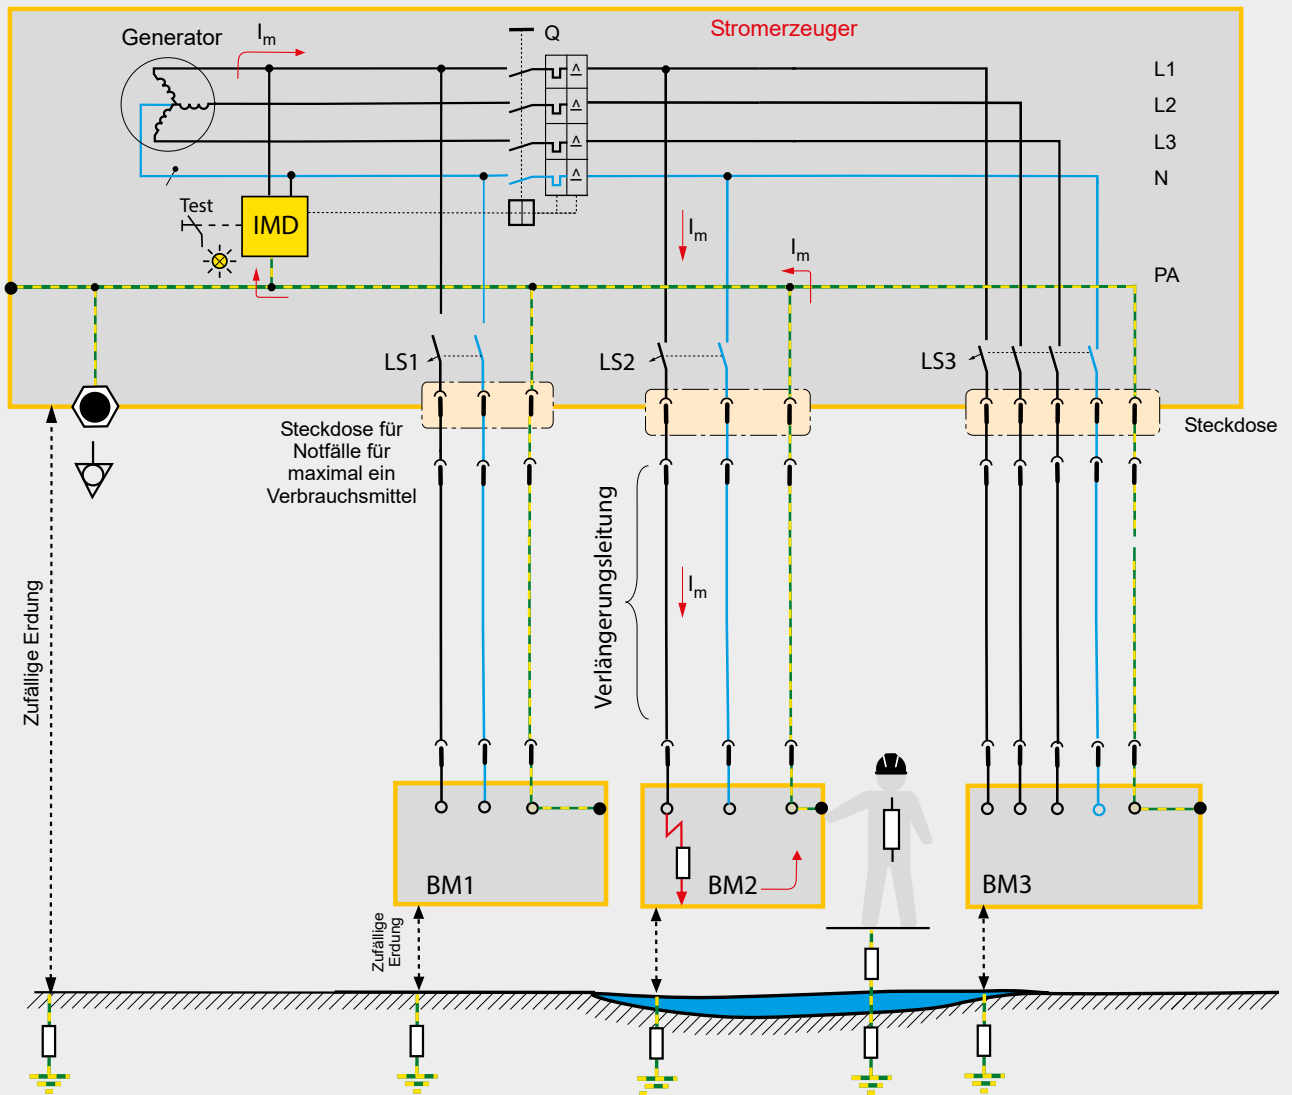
Generator

$I_m$

Q

Stromerzeuger

L1

L2

L3

N

Test

IMD

$I_m$

$I_m$

PA

LS1

LS2

LS3

Steckdose für Notfälle für maximal ein Verbrauchsmittel

Steckdose

Zufällige Erdung

Verlängerungsleitung

$I_m$

BM1

BM2

BM3

Zufällige Erdung